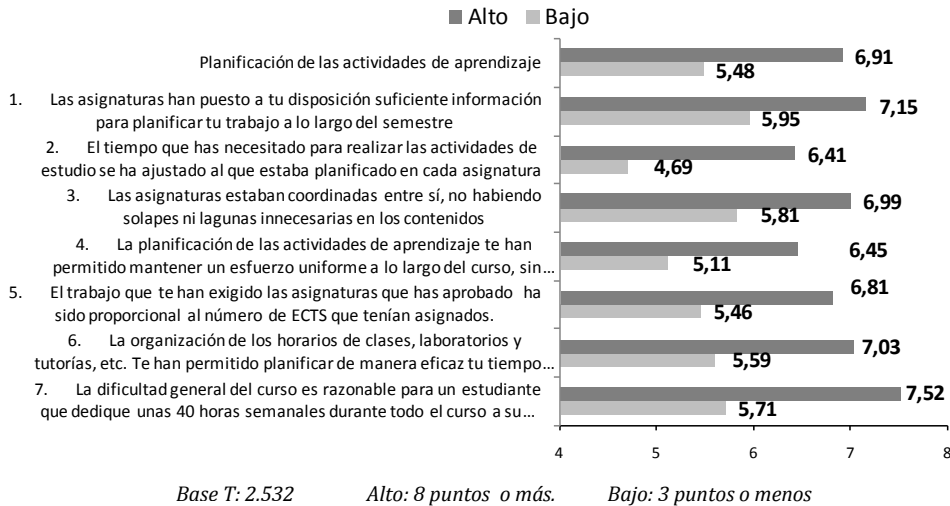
Alto Bajo

Planificación de las actividades de aprendizaje

1. Las asignaturas han puesto a tu disposición suficiente información para planificar tu trabajo a lo largo del semestre

2. El tiempo que has necesitado para realizar las actividades de estudio se ha ajustado al que estaba planificado en cada asignatura

3. Las asignaturas estaban coordinadas entre sí, no habiendo solapes ni lagunas innecesarias en los contenidos

4. La planificación de las actividades de aprendizaje te han permitido mantener un esfuerzo uniforme a lo largo del curso, sin...

5. El trabajo que te han exigido las asignaturas que has aprobado ha sido proporcional al número de ECTS que tenían asignados.

6. La organización de los horarios de clases, laboratorios y tutorías, etc. Te han permitido planificar de manera eficaz tu tiempo...

7. La dificultad general del curso es razonable para un estudiante que dedique unas 40 horas semanales durante todo el curso a su...

6,91
5,48
7,15
5,95
6,41
4,69
6,99
5,81
6,45
5,11
6,81
5,46
7,03
5,59
7,52
5,71

4 5 6 7 8

Base T: 2.532 Alto: 8 puntos o más. Bajo: 3 puntos o menos